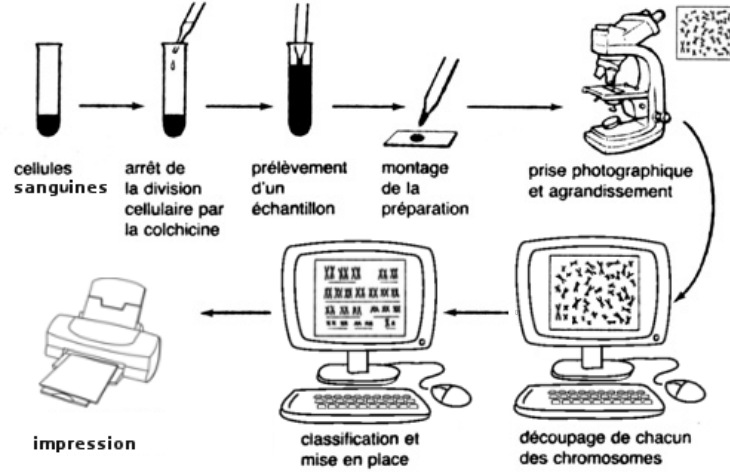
cellules sanguines

arrêt de la division cellulaire par la colchicine

prélèvement d'un échantillon

montage de la préparation

prise photographique et agrandissement

découpage de chacun des chromosomes

classification et mise en place

impression